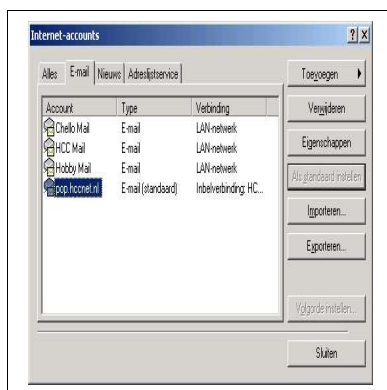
Internet-accounts

?

X

Alles

E-mail

Nieuws

Adreslijstservice

| Account | Type | Verbinding |
|---|---|---|
| Chello Mail | E-mail | LAN-netwerk |
| HCC Mail | E-mail | LAN-netwerk |
| Hobby Mail | E-mail | LAN-netwerk |
| pop.hccnet.nl | E-mail (standaard) | Inbelverbinding: HC... |

Toevoegen

Verwijderen

Eigenschappen

Als standaard instellen

Importeren...

Exporteren...

Volgorde instellen...

Sluiten